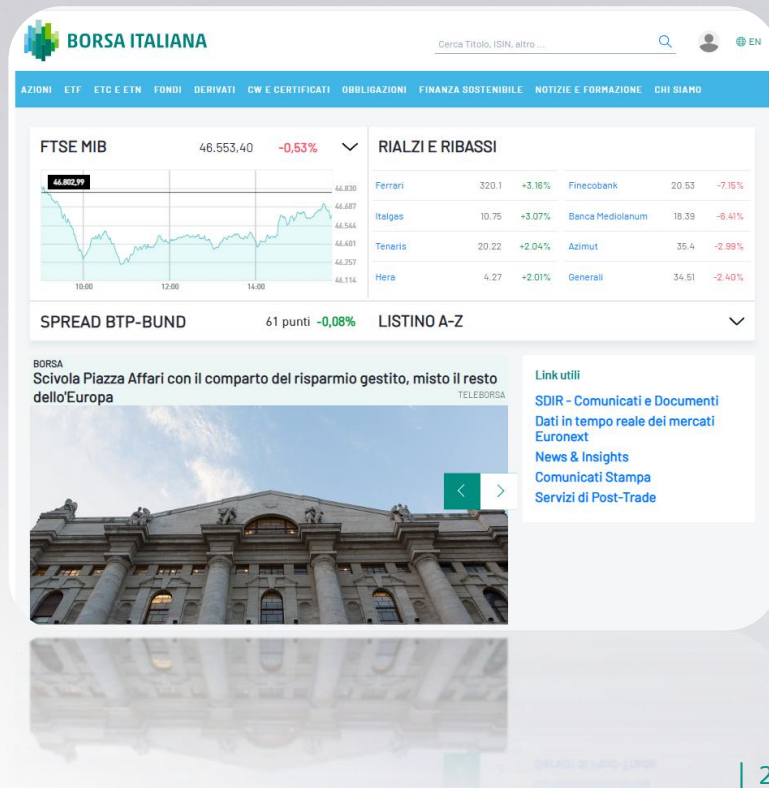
BORSA ITALIANA

Cerca Titolo, ISIN, altro ...

EN

AZIONI ETF ETC E ETN FONDI DERIVATI CW E CERTIFICATI OBBLIGAZIONI FINANZA SOSTENIBILE NOTIZIE E FORMAZIONE CHI SIAMO

FTSE MIB 46.553,40 -0,53%

46.802,99

46.830
46.687
46.544
46.401
46.257
46.114

10:00 12:00 14:00

RIALZI E RIBASSI

| Ferrari | 320.1 | +3.16% | Finecobank | 20.53 | -7.15% |
|---|---|---|---|---|---|
| Italgas | 10.75 | +3.07% | Banca Mediolanum | 18.39 | -6.41% |
| Tenaris | 20.22 | +2.04% | Azimut | 35.4 | -2.99% |
| Hera | 4.27 | +2.01% | Generali | 34.51 | -2.40% |

SPREAD BTP-BUND 61 punti -0,08%

LISTINO A-Z

BORSA
Scivola Piazza Affari con il comparto del risparmio gestito, misto il resto dell'Europa
TELEBORSA

Link utili
SDIR - Comunicati e Documenti
Dati in tempo reale dei mercati Euronext
News & Insights
Comunicati Stampa
Servizi di Post-Trade

| 2